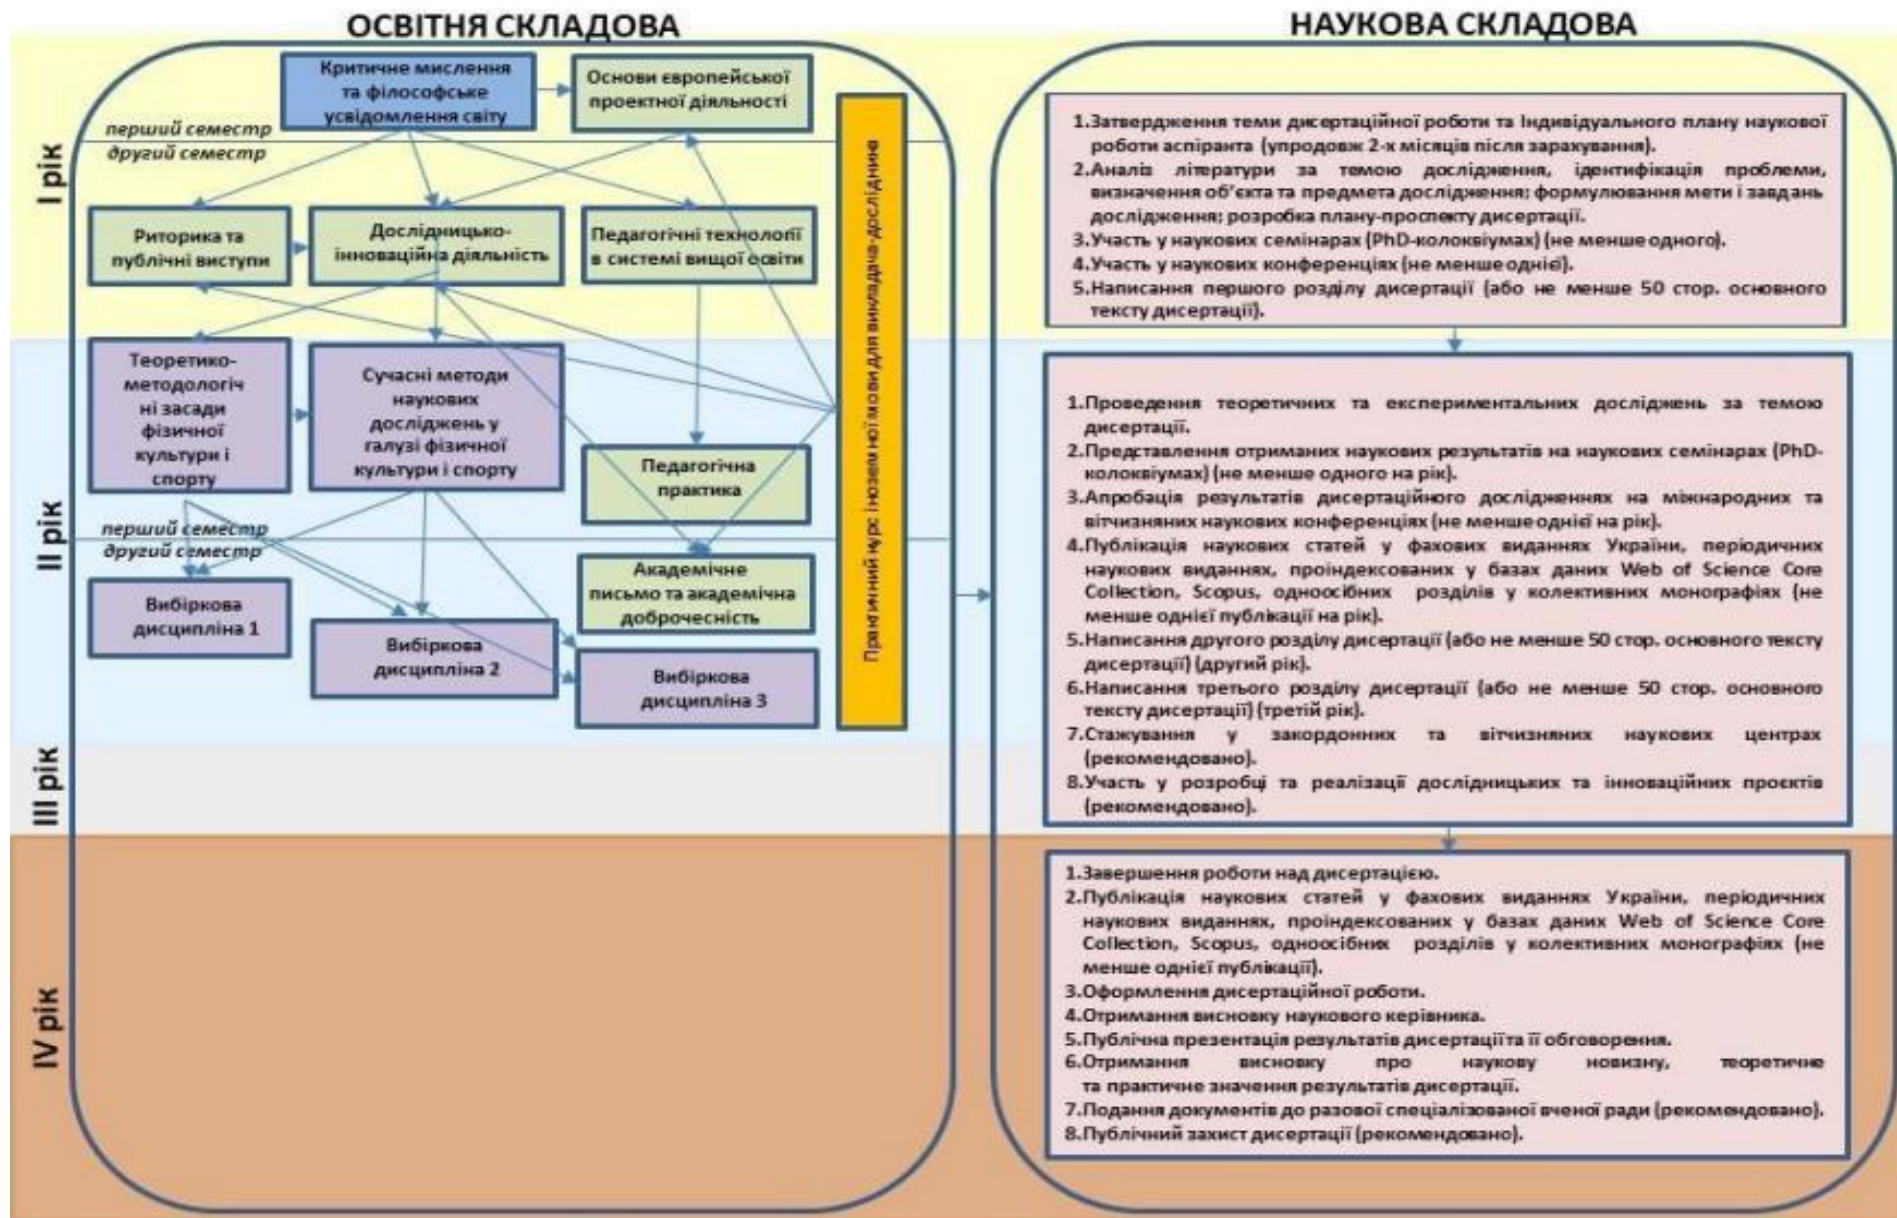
ОСВІТНЯ СКЛАДОВА

НАУКОВА СКЛАДОВА

I рік

перший семестр
другий семестр

Критичне мислення та філософське усвідомлення світу

Основи європейської проектної діяльності

Риторика та публічні виступи

Дослідницько-інноваційна діяльність

Педагогічні технології в системі вищої освіти

Практичний курс іноземної мови для викладача-дослідника

II рік

Теоретико-методологічні засади фізичної культури і спорту

Сучасні методи наукових досліджень у галузі фізичної культури і спорту

Педагогічна практика

перший семестр
другий семестр

Академічне письмо та академічна доброчесність

Вибіркова дисципліна 1

Вибіркова дисципліна 2

Вибіркова дисципліна 3

III рік

IV рік

1.Затвердження теми дисертаційної роботи та Індивідуального плану наукової роботи аспіранта (упродовж 2-х місяців після зарахування).
2.Аналіз літератури за темою дослідження, ідентифікація проблеми, визначення об'єкта та предмета дослідження; формулювання мети і завдань дослідження; розробка плану-проспекту дисертації.
3.Участь у наукових семінарах (PhD-колоквіумах) (не менше одного).
4.Участь у наукових конференціях (не менше однієї).
5.Написання першого розділу дисертації (або не менше 50 стор. основного тексту дисертації).

1.Проведення теоретичних та експериментальних досліджень за темою дисертації.
2.Представлення отриманих наукових результатів на наукових семінарах (PhD-колоквіумах) (не менше одного на рік).
3.Апробація результатів дисертаційного дослідженнях на міжнародних та вітчизняних наукових конференціях (не менше однієї на рік).
4.Публікація наукових статей у фахових виданнях України, періодичних наукових виданнях, проіндексованих у базах даних Web of Science Core Collection, Scopus, одноосібних розділів у колективних монографіях (не менше однієї публікації на рік).
5.Написання другого розділу дисертації (або не менше 50 стор. основного тексту дисертації) (другий рік).
6.Написання третього розділу дисертації (або не менше 50 стор. основного тексту дисертації) (третій рік).
7.Стажування у закордонних та вітчизняних наукових центрах (рекомендовано).
8.Участь у розробці та реалізації дослідницьких та інноваційних проектів (рекомендовано).

1.Завершення роботи над дисертацією.
2.Публікація наукових статей у фахових виданнях України, періодичних наукових виданнях, проіндексованих у базах даних Web of Science Core Collection, Scopus, одноосібних розділів у колективних монографіях (не менше однієї публікації).
3.Оформлення дисертаційної роботи.
4.Отримання висновку наукового керівника.
5.Публічна презентація результатів дисертації та її обговорення.
6.Отримання висновку про наукову новизну, теоретичне та практичне значення результатів дисертації.
7.Подання документів до разової спеціалізованої вченої ради (рекомендовано).
8.Публічний захист дисертації (рекомендовано).